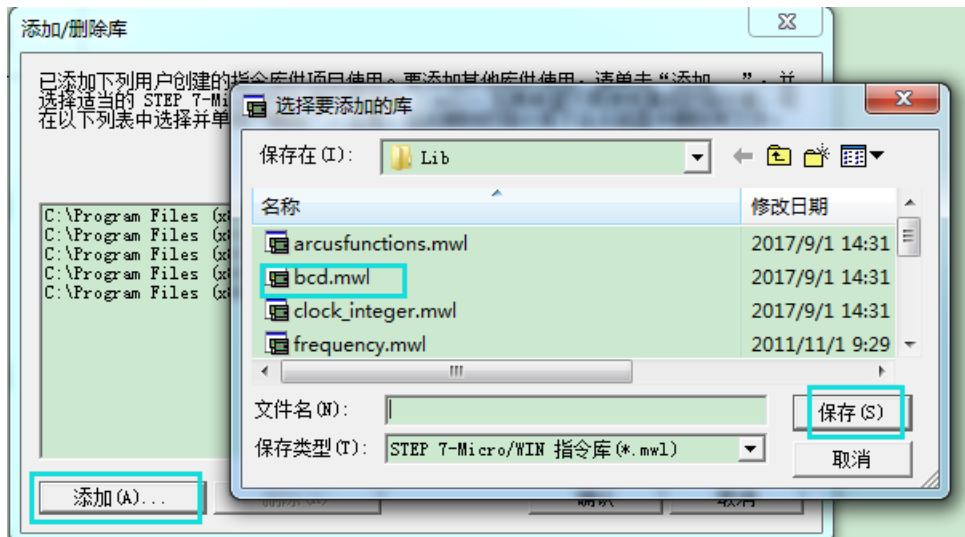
添加/删除库

已添加下列用户创建的指令库供项目使用。要添加其他库供使用，请单击“添加...”，并选择适当的 STEP 7-Mi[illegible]
在以下列表中选择并单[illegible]

C:\Program Files (x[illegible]
C:\Program Files (x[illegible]
C:\Program Files (x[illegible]
C:\Program Files (x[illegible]
C:\Program Files (x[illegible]

添加(A)...

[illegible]

选择要添加的库

保存在(I): Lib

| 名称 | 修改日期 |
|---|---|
| arcusfunctions.mwl | 2017/9/1 14:31 |
| bcd.mwl | 2017/9/1 14:31 |
| clock_integer.mwl | 2017/9/1 14:31 |
| frequency.mwl | 2011/11/1 9:29 |

III

文件名(N):

保存(S)

保存类型(T): STEP 7-Micro/WIN 指令库(*.mwl)

取消